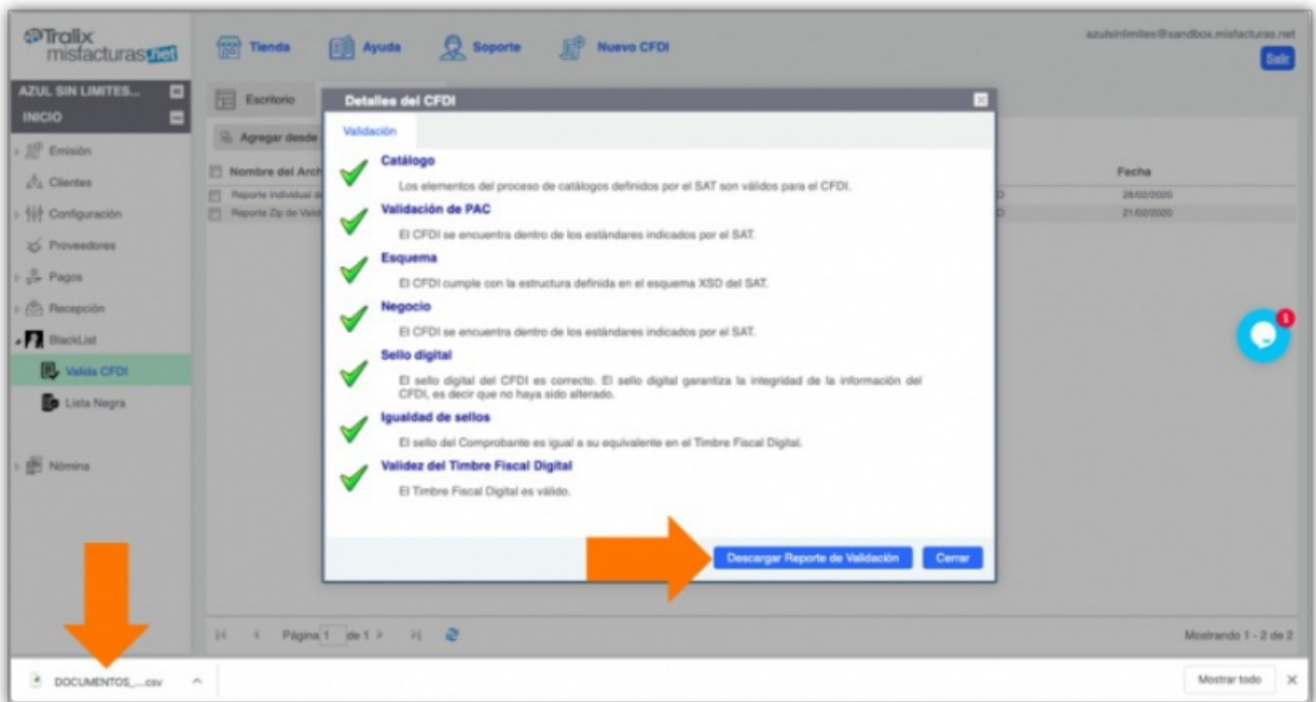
Trallix misfacturas.net

Tienda
Ayuda
Soporte
Nuevo CFDI

azulsinlimites@sandbox.misfacturas.net
Salir

AZUL SIN LIMITES...
INICIO
Emisión
Clientes
Configuración
Proveedores
Pagos
Recepción
BlackList
Valida CFDI
Lista Negra
Nómina

Escritorio
Agregar desde
Nombre del Arch
Reporte Individual d
Reporte Zip de Valid

Fecha
28/02/2020
21/02/2020

Detalles del CFDI
Validación

Catálogo
Los elementos del proceso de catálogos definidos por el SAT son válidos para el CFDI.

Validación de PAC
El CFDI se encuentra dentro de los estándares indicados por el SAT.

Esquema
El CFDI cumple con la estructura definida en el esquema XSD del SAT.

Negocio
El CFDI se encuentra dentro de los estándares indicados por el SAT.

Sello digital
El sello digital del CFDI es correcto. El sello digital garantiza la integridad de la información del CFDI, es decir que no haya sido alterado.

Igualdad de sellos
El sello del Comprobante es igual a su equivalente en el Timbre Fiscal Digital.

Validez del Timbre Fiscal Digital
El Timbre Fiscal Digital es válido.

Descargar Reporte de Validación
Cerrar

Página 1 de 1
Mostrando 1 - 2 de 2

DOCUMENTOS_....csv
Mostrar todo